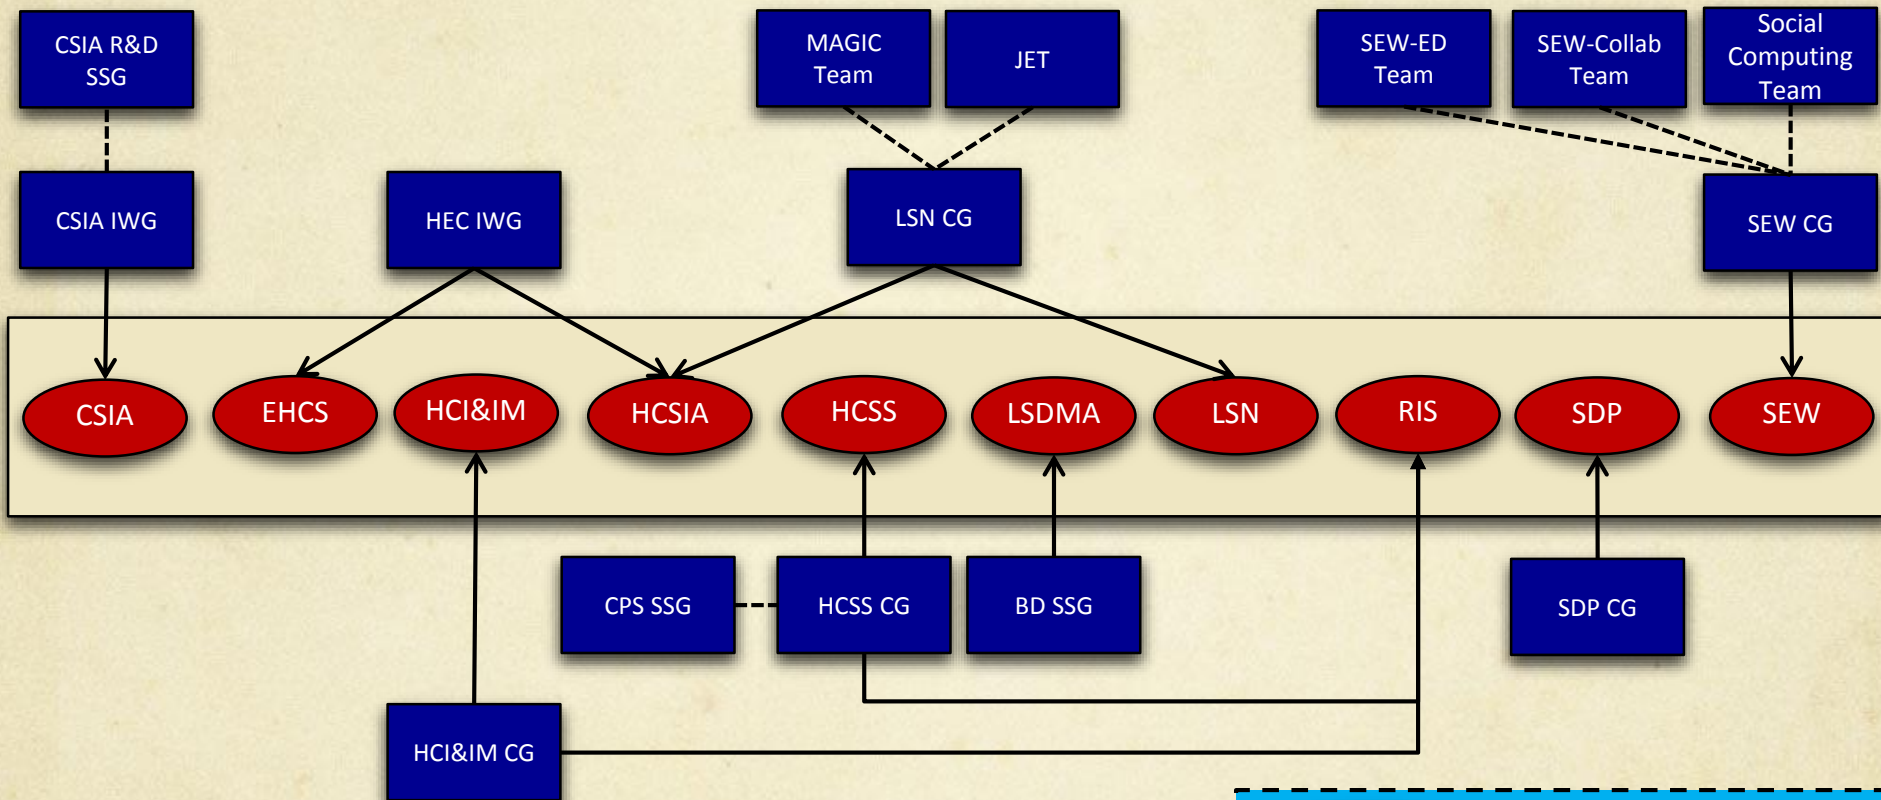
CSIA R&D SSG

MAGIC Team

JET

SEW-ED Team

SEW-Collab Team

Social Computing Team

CSIA IWG

HEC IWG

LSN CG

SEW CG

CSIA

EHCS

HCI&IM

HCSIA

HCSS

LSDMA

LSN

RIS

SDP

SEW

CPS SSG

HCSS CG

BD SSG

SDP CG

HCI&IM CG